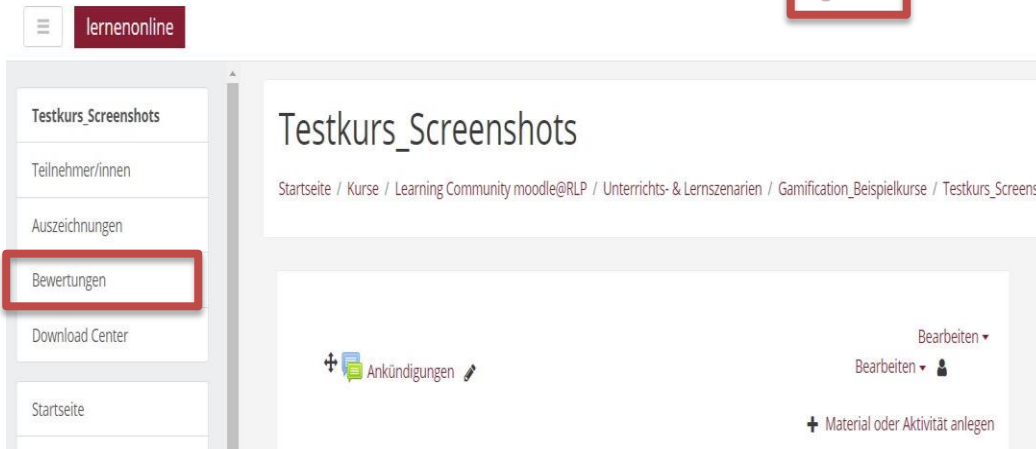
lernenonline

Testkurs_Screenshots

Teilnehmer/innen

Auszeichnungen

Bewertungen

Download Center

Startseite

Testkurs_Screenshots

Startseite / Kurse / Learning Community moodle@RLP / Unterrichts- & Lernszenarien / Gamification_Beispielkurse / Testkurs_Screens

Bearbeiten ▾

Ankündigungen

Bearbeiten ▾

Material oder Aktivität anlegen